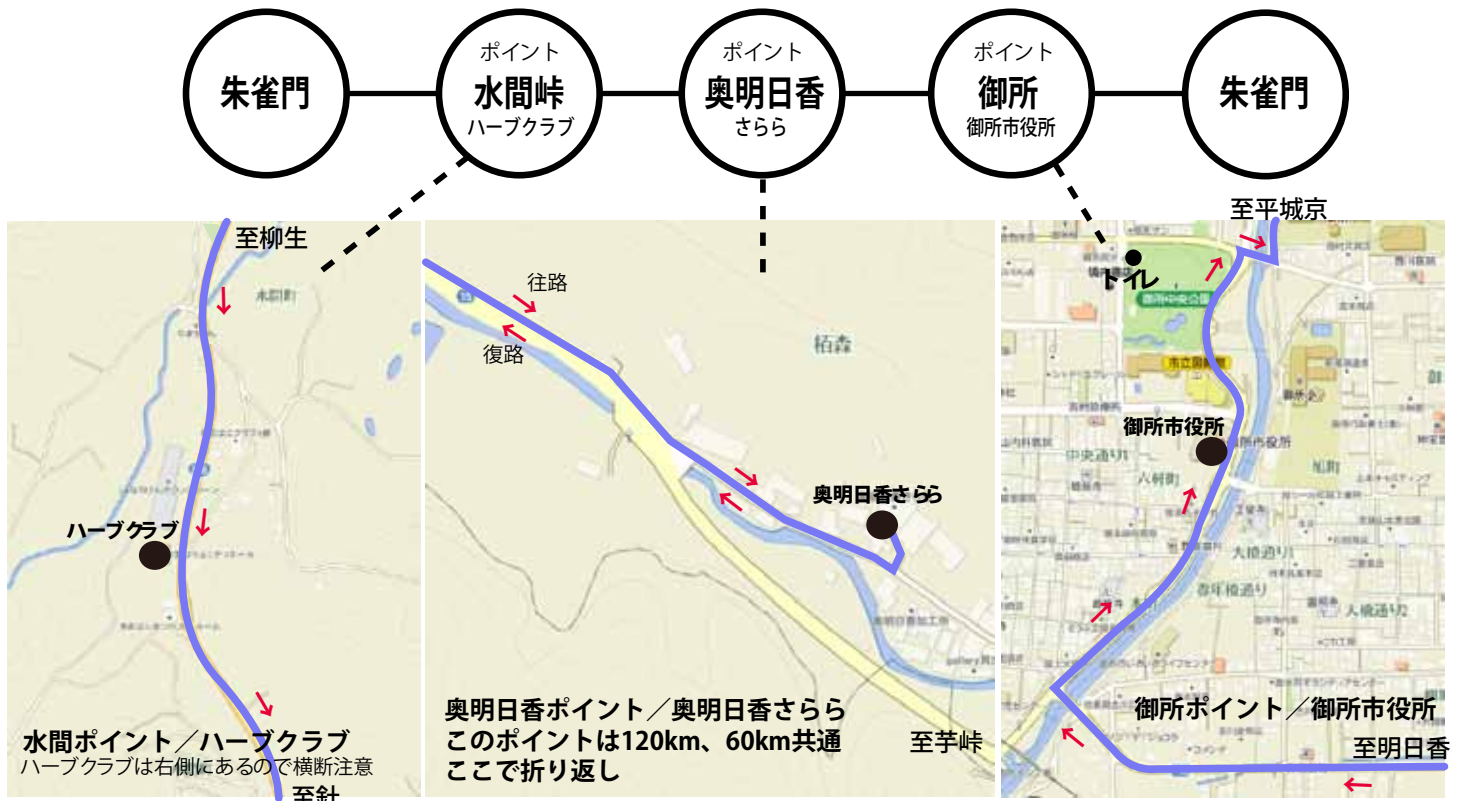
朱雀門

ポイント
水間峠
ハーブクラブ

ポイント
奥明日香
さらら

ポイント
御所
御所市役所

朱雀門

至柳生

木原町

ハーブクラブ

水間ポイント／ハーブクラブ
ハーブクラブは右側にあるので横断注意

至針

往路

復路

栢森

奥明日香さらら

奥明日香ポイント／奥明日香さらら
このポイントは120km、60km共通
ここで折り返し

至芋峠

至平城京

トイレ

御所市役所

中央通り1

八幡町

大橋通り1

御所ポイント／御所市役所

至明日香